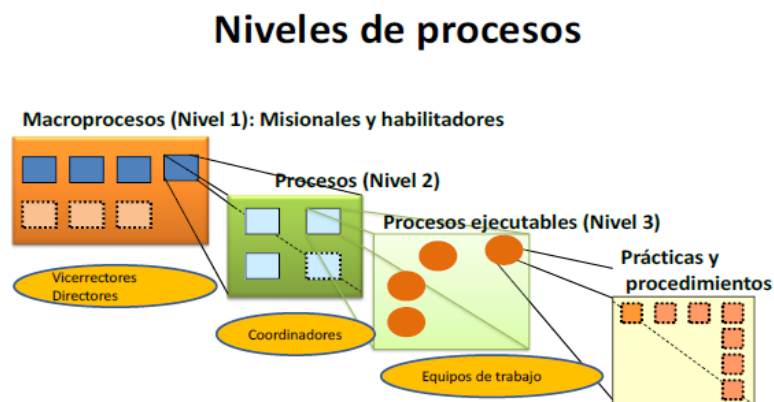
Niveles de procesos

Macroprocesos (Nivel 1): Misionales y habilitadores

Procesos (Nivel 2)

Procesos ejecutables (Nivel 3)

Prácticas y procedimientos

Vicerrectores
Directores

Coordinadores

Equipos de trabajo